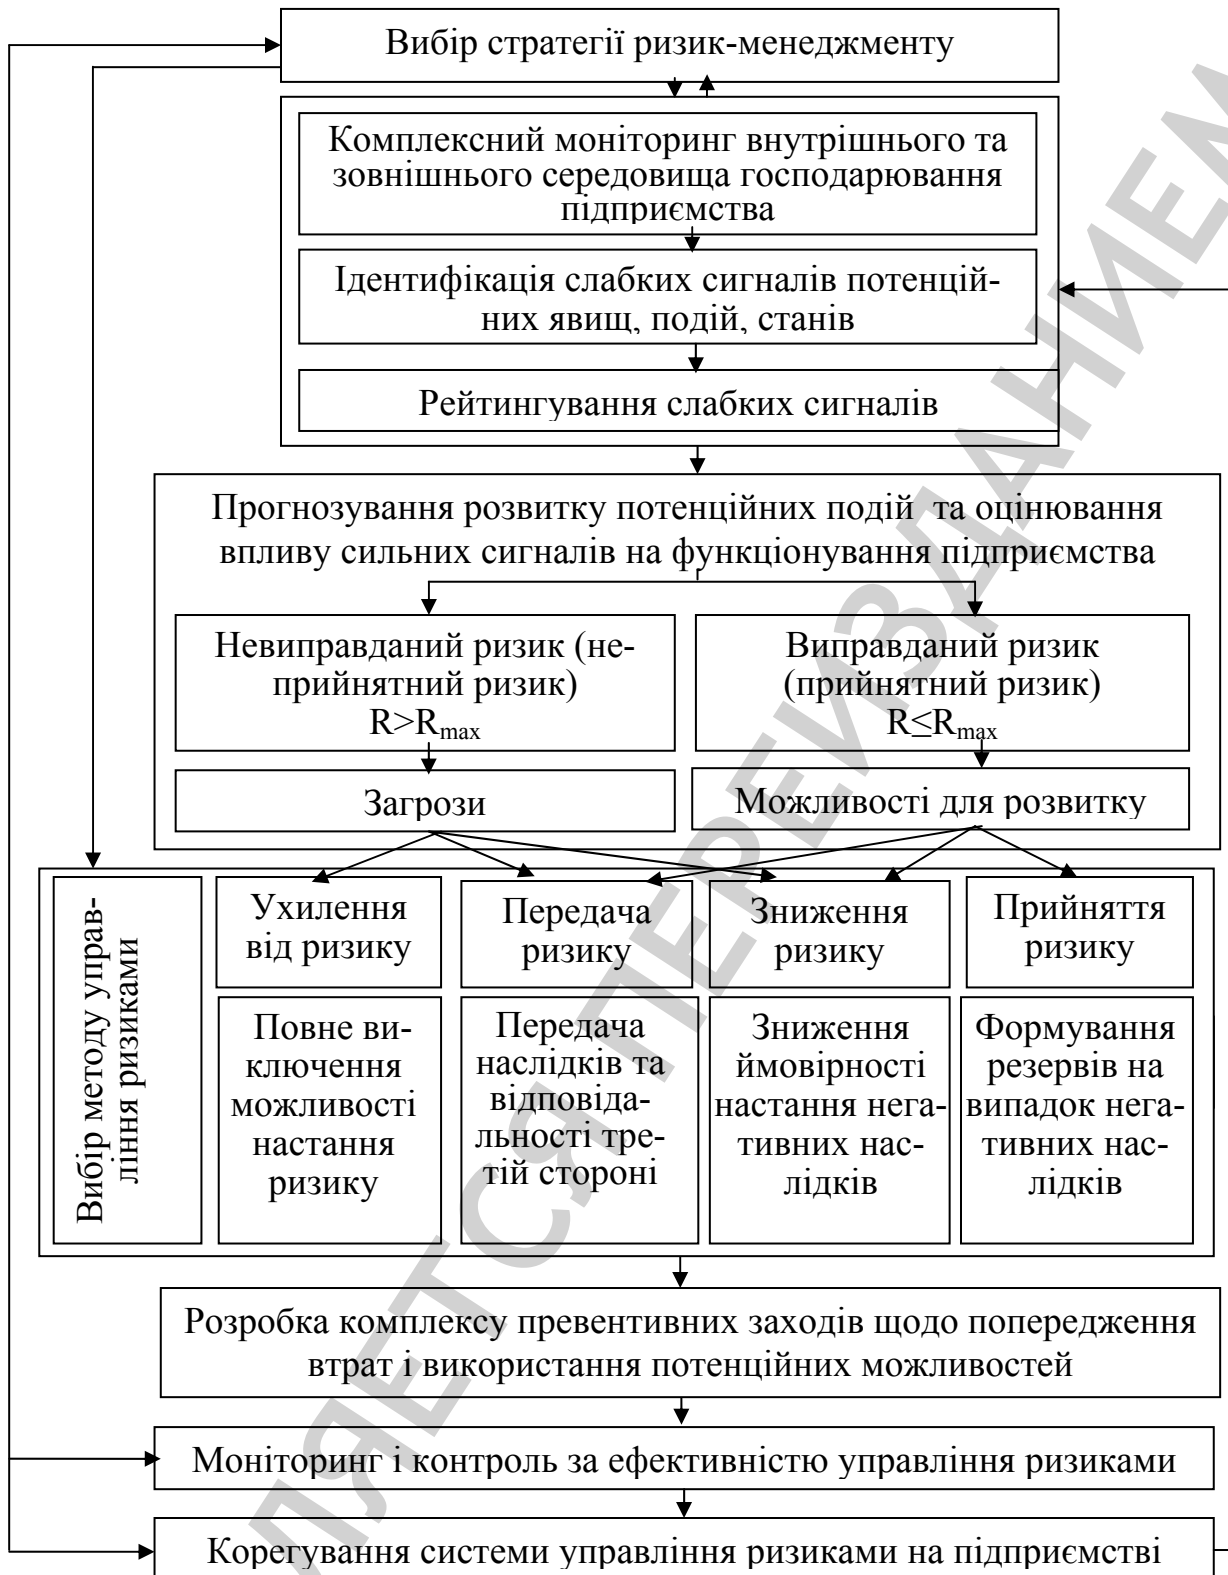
Вибір стратегії ризик-менеджменту

Комплексний моніторинг внутрішнього та зовнішнього середовища господарювання підприємства

Ідентифікація слабких сигналів потенційних явищ, подій, станів

Рейтингування слабких сигналів

Прогнозування розвитку потенційних подій та оцінювання впливу сильних сигналів на функціонування підприємства

Невиправданий ризик (неприйнятний ризик) $R>R_{max}$

Виправданий ризик (прийнятний ризик) $R\leq R_{max}$

Загрози

Можливості для розвитку

Вибір методу управління ризиками

| Ухилення від ризику | Передача ризику | Зниження ризику | Прийняття ризику |
|---|---|---|---|
| Повне виключення можливості настання ризику | Передача наслідків та відповідальності третій стороні | Зниження ймовірності настання негативних наслідків | Формування резервів на випадок негативних наслідків |

Розробка комплексу превентивних заходів щодо попередження втрат і використання потенційних можливостей

Моніторинг і контроль за ефективністю управління ризиками

Корегування системи управління ризиками на підприємстві

ПЛЯЄТСЯ ПЕРЕИЗДАНИЕМ